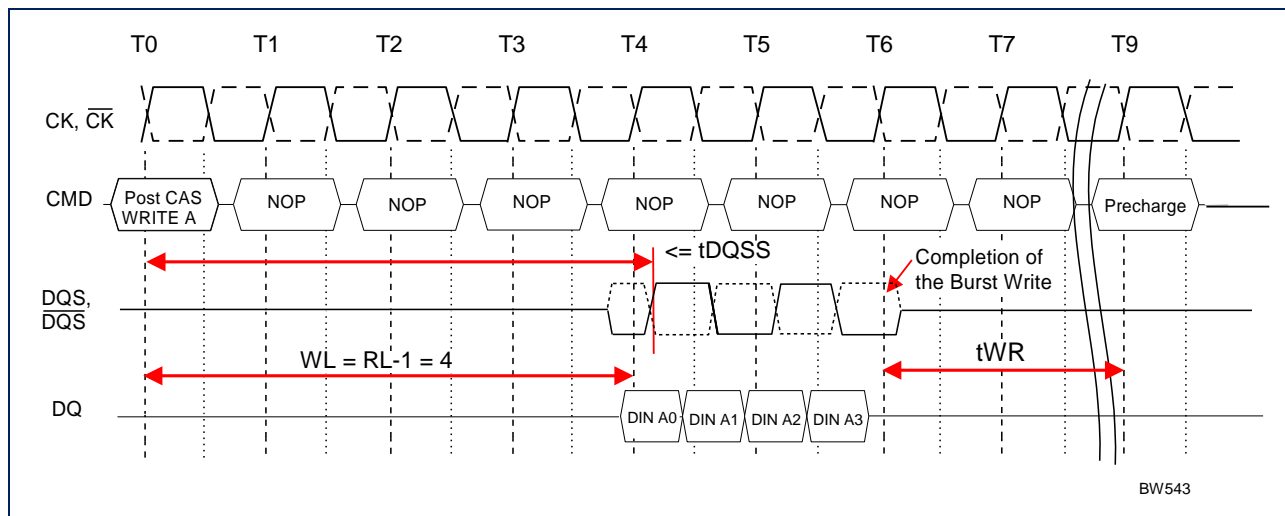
T0 T1 T2 T3 T4 T5 T6 T7 T9

CK, $\overline{CK}$

CMD

Post CAS WRITE A

NOP NOP NOP NOP NOP NOP NOP

Precharge

<= tDQSS

Completion of the Burst Write

DQS, $\overline{DQS}$

WL = RL-1 = 4

tWR

DQ

DIN A0 DIN A1 DIN A2 DIN A3

BW543